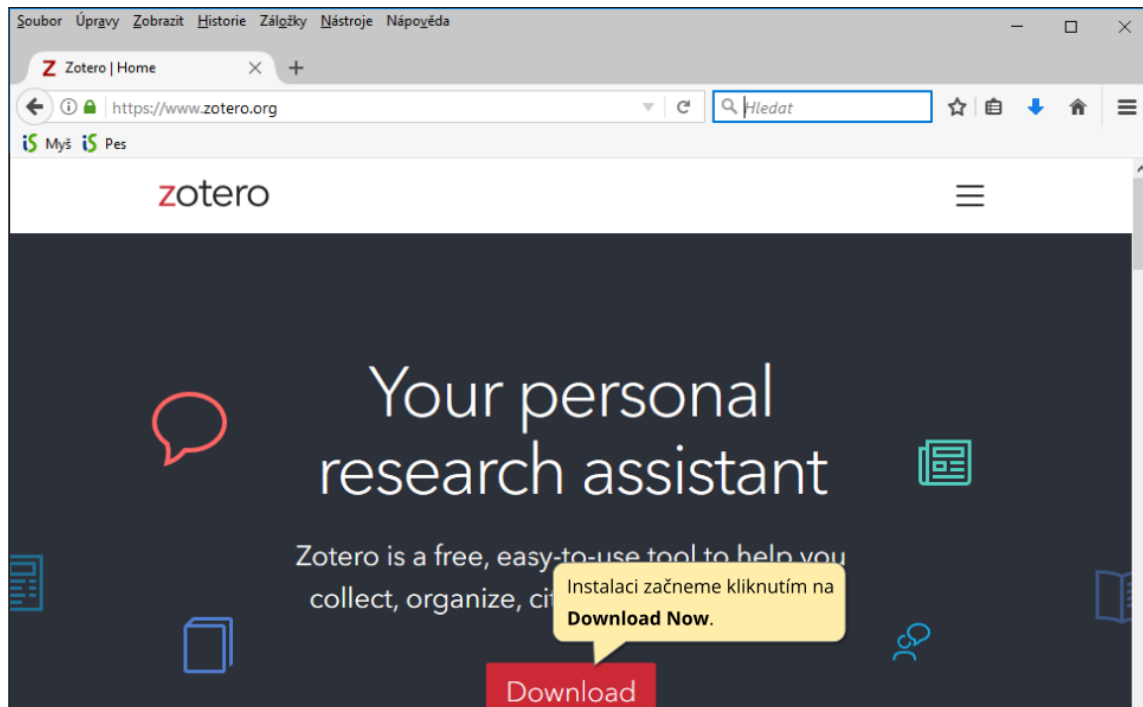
Soubor Úpravy Zobrazit Historie Záložky Nástroje Nápověda

Z Zotero | Home

https://www.zotero.org

Hledat

Myš Pes

zotero

Your personal research assistant

Zotero is a free, easy-to-use tool to help you collect, organize, ci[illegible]

Instalaci začneme kliknutím na **Download Now**.

Download